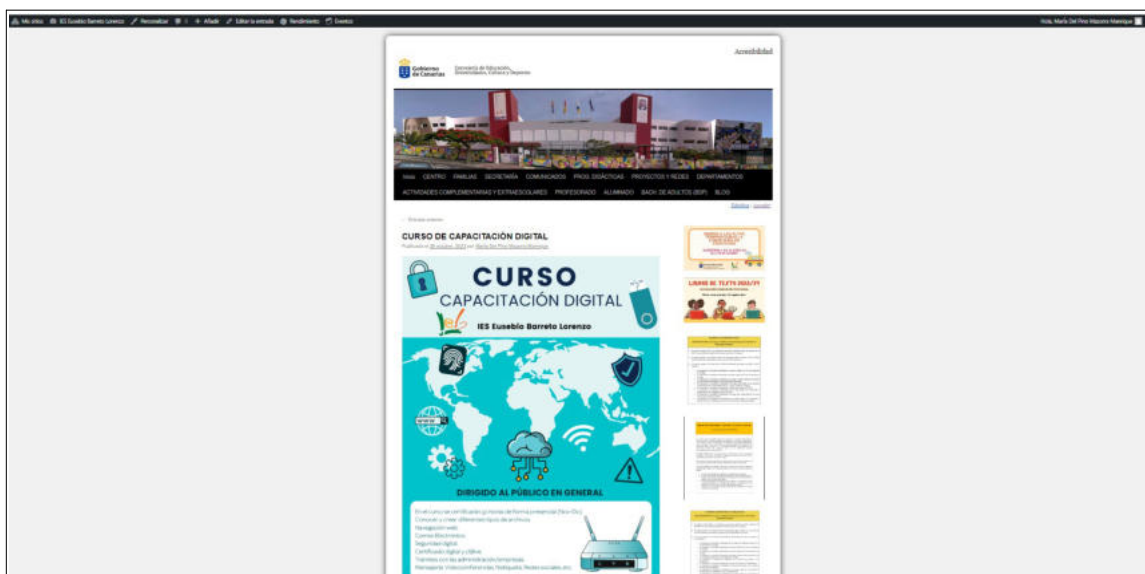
Mis sitios IES Eusebio Barreto Lorenzo Personalizar 0 Añadir Editar la entrada Rendimiento Eventos

Hola, María Del Pino Mayorca Manrique

Accesibilidad

Gobierno de Canarias Consejería de Educación, Universidades, Cultura y Deportes

Inicio CENTRO FAMILIAS SECRETARÍA COMUNICADOS PROG. DIDÁCTICAS PROYECTOS Y REDES DEPARTAMENTOS ACTIVIDADES COMPLEMENTARIAS Y EXTRAESCOLARES PROFESORADO ALUMNADO BACH. DE ADULTOS (BDP) BLOG

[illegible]

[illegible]

CURSO DE CAPACITACIÓN DIGITAL

Publicado el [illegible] por María Del Pino Mayorca Manrique

CURSO
CAPACITACIÓN DIGITAL
IES Eusebio Barreto Lorenzo

DIRIGIDO AL PÚBLICO EN GENERAL

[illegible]
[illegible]
Navegación web
Correo Electrónico
Seguridad digital
Certificado digital y Clave
Trámites con las administraciones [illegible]
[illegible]

LIBROS DE TEXTO 2022/23

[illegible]